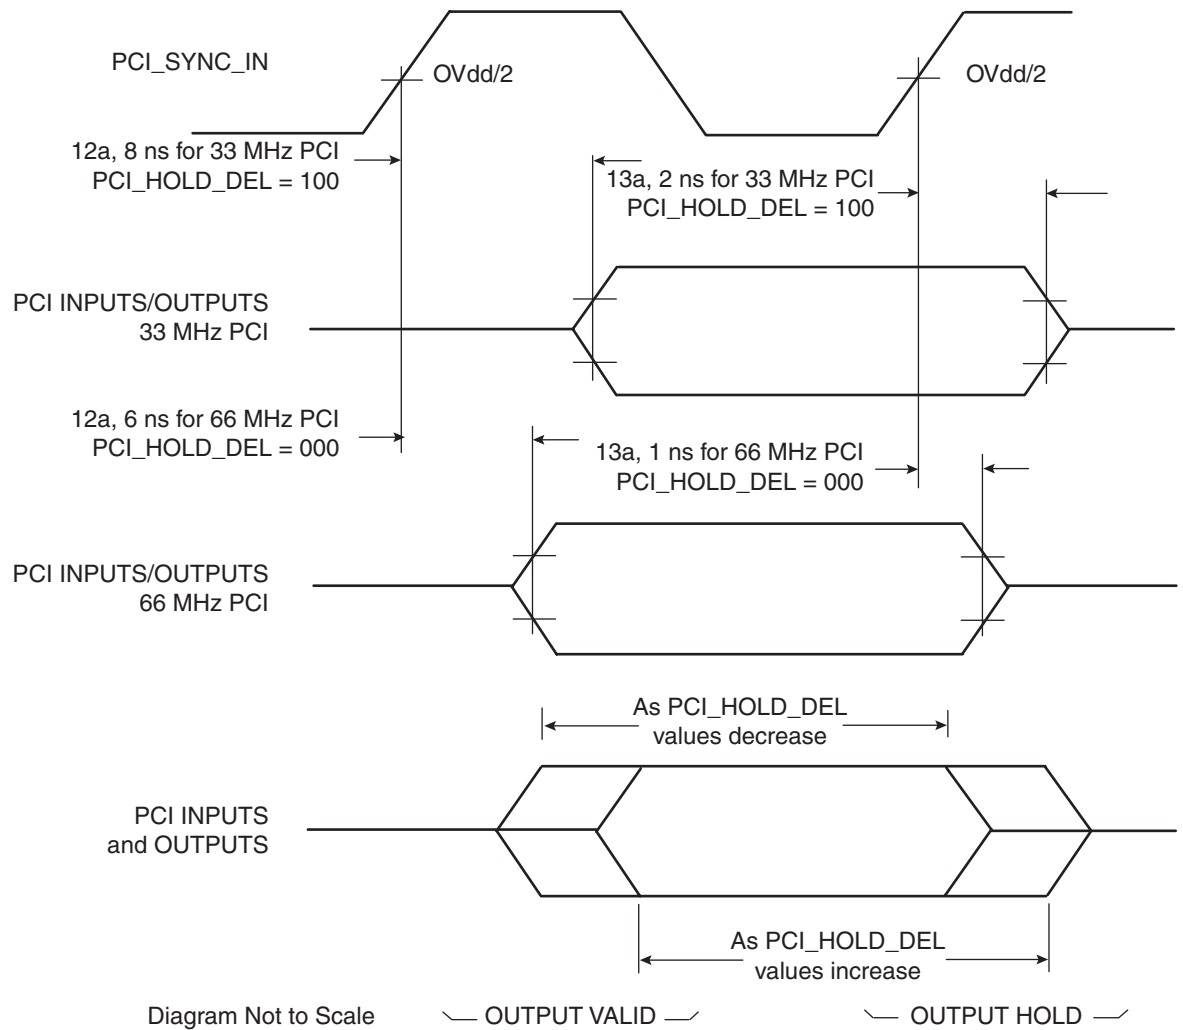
PCI_SYNC_IN

OVdd/2

OVdd/2

12a, 8 ns for 33 MHz PCI
PCI_HOLD_DEL = 100

13a, 2 ns for 33 MHz PCI
PCI_HOLD_DEL = 100

PCI INPUTS/OUTPUTS
33 MHz PCI

12a, 6 ns for 66 MHz PCI
PCI_HOLD_DEL = 000

13a, 1 ns for 66 MHz PCI
PCI_HOLD_DEL = 000

PCI INPUTS/OUTPUTS
66 MHz PCI

As PCI_HOLD_DEL
values decrease

PCI INPUTS
and OUTPUTS

As PCI_HOLD_DEL
values increase

Diagram Not to Scale

OUTPUT VALID

OUTPUT HOLD